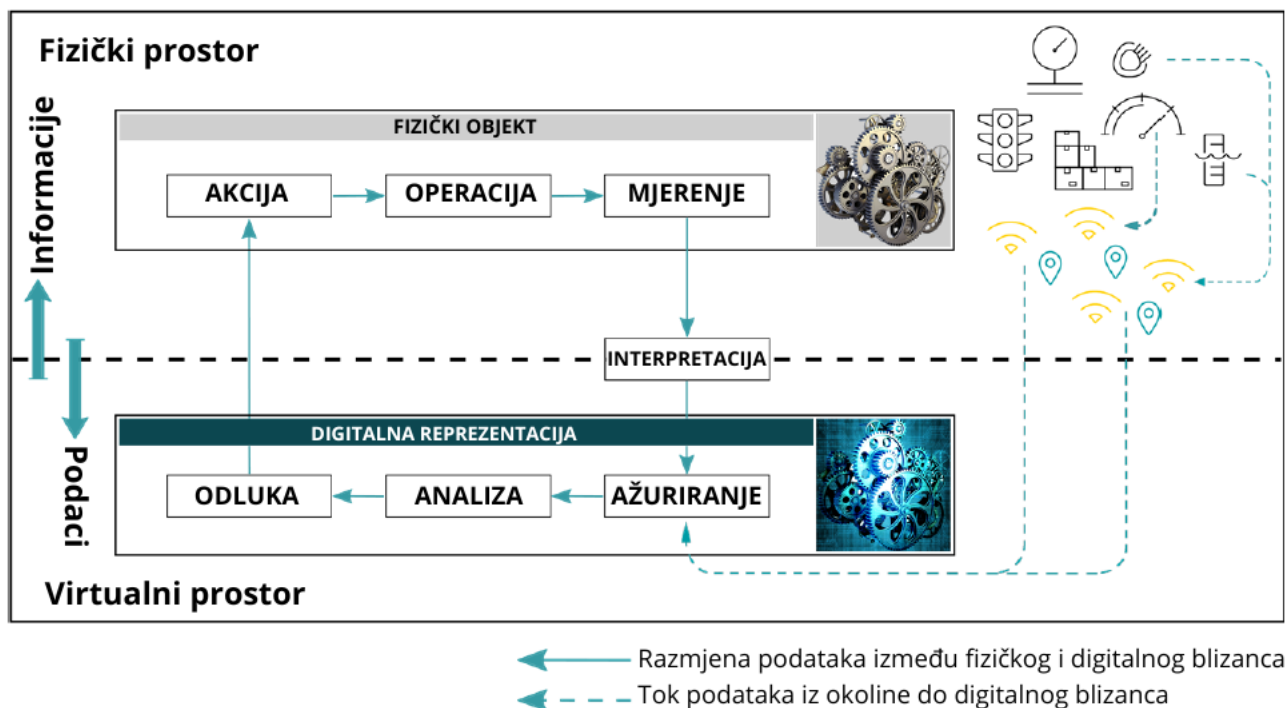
Fizički prostor

Informacije

FIZIČKI OBJEKT

AKCIJA

OPERACIJA

MJERENJE

INTERPRETACIJA

Podaci

DIGITALNA REPREZENTACIJA

ODLUKA

ANALIZA

AŽURIRANJE

Virtualni prostor

Razmjena podataka između fizičkog i digitalnog blizanca

Tok podataka iz okoline do digitalnog blizanca